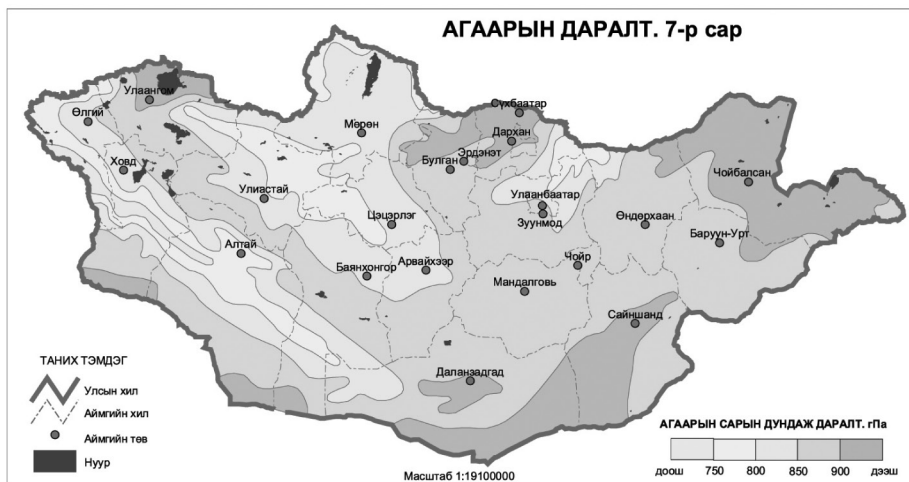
АГААРЫН ДАРАЛТ. 7-р сар

Улаангом
Өлгий
Ховд
Мөрөн
Сүхбаатар
Дархан
Эрдэнэт
Булган
Улиастай
Цэцэрлэг
Улаанбаатар
Зуунмод
Чойбалсан
Өндөрхаан
Баруун-Урт
Алтай
Баянхонгор
Арвайхээр
Чойр
Мандалговь
Сайншанд
Даланзадгад

ТАНИХ ТЭМДЭГ
Улсын хил
Аймгийн хил
Аймгийн төв
Нуур

Масштаб 1:19100000

АГААРЫН САРЫН ДУНДАЖ ДАРАЛТ. гПа

| доош | 750 | 800 | 850 | 900 | дээш |
|---|---|---|---|---|---|